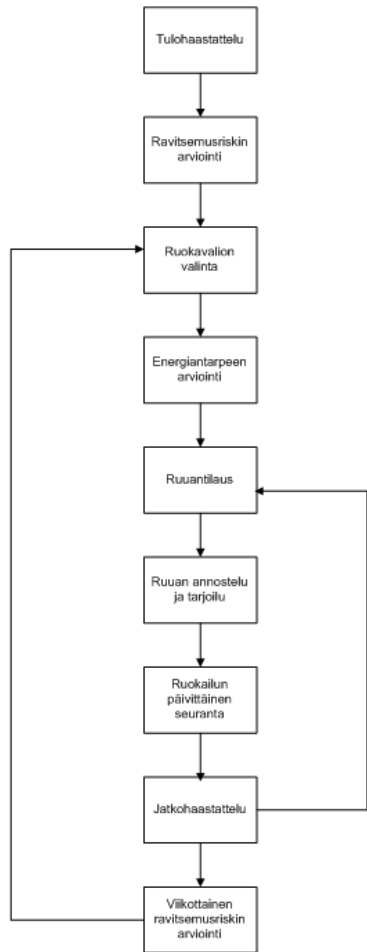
Tulohaastattelu

Ravitsemusriskin arviointi

Ruokavalion valinta

Energiantarpeen arviointi

Ruuantilaus

Ruuan annostelu ja tarjoilu

Ruokailun päivittäinen seuranta

Jatkohaastattelu

Viikottainen ravitsemusriskin arviointi